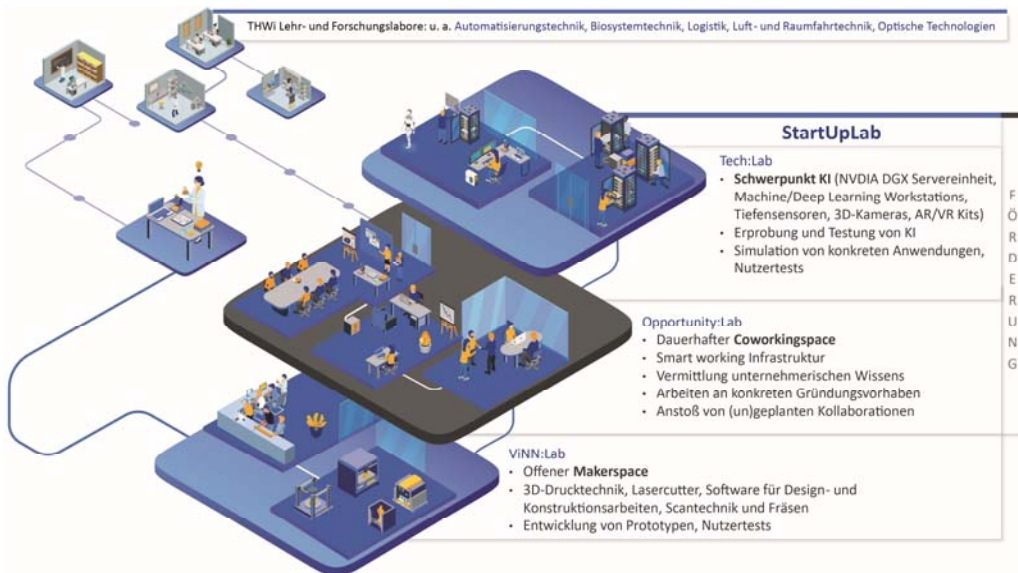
THWi Lehr- und Forschungslabore: u. a. Automatisierungstechnik, Biosystemtechnik, Logistik, Luft- und Raumfahrtechnik, Optische Technologien

StartUpLab

Tech:Lab
- **Schwerpunkt KI** (NVIDIA DGX Servereinheit, Machine/Deep Learning Workstations, Tiefensensoren, 3D-Kameras, AR/VR Kits)
- Erprobung und Testung von KI
- Simulation von konkreten Anwendungen, Nutzertests

Opportunity:Lab
- Dauerhafter **Coworkingspace**
- Smart working Infrastruktur
- Vermittlung unternehmerischen Wissens
- Arbeiten an konkreten Gründungsvorhaben
- Anstoß von (un)geplanten Kollaborationen

ViNN:Lab
- Offener **Makerspace**
- 3D-Drucktechnik, Lasercutter, Software für Design- und Konstruktionsarbeiten, Scantechnik und Fräsen
- Entwicklung von Prototypen, Nutzertests

F
Ö
R
D
E
R
U
N
G